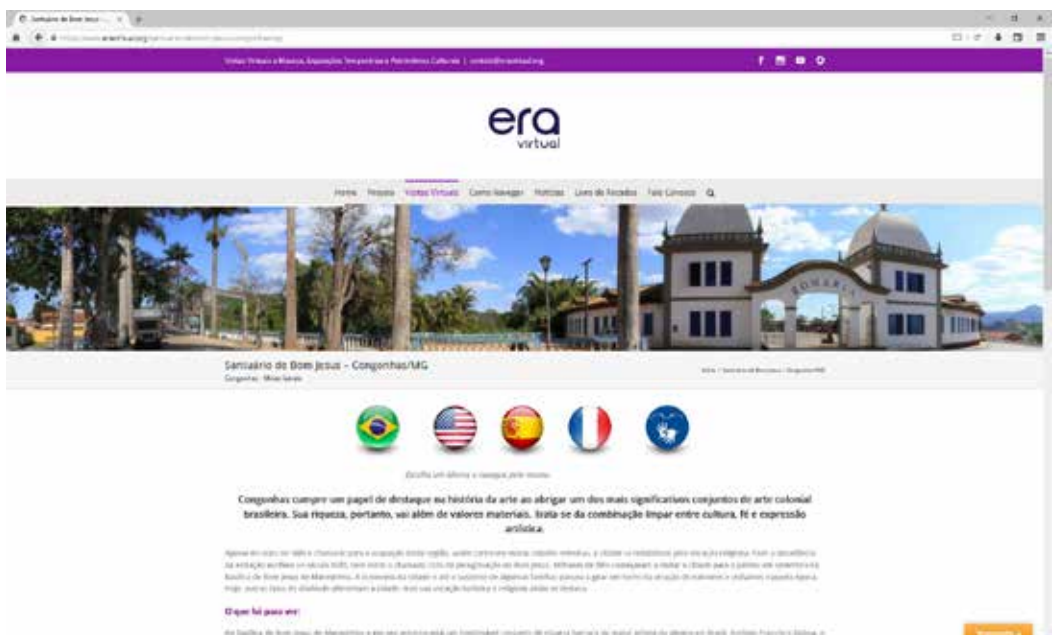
era
virtual

Home Projeto Visitas Virtuais Como Navegar Notícias Livro de Recados Fale Conosco

Santuário de Bom Jesus – Congonhas/MG
Congonhas - Minas Gerais

Escolha um idioma e navegue pelo museu

Congonhas cumpre um papel de destaque na história da arte ao abrigar um dos mais significativos conjuntos de arte colonial brasileira. Sua riqueza, portanto, vai além de valores materiais. Trata-se da combinação ímpar entre cultura, fé e expressão artística.

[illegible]

O que há para ver:

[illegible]